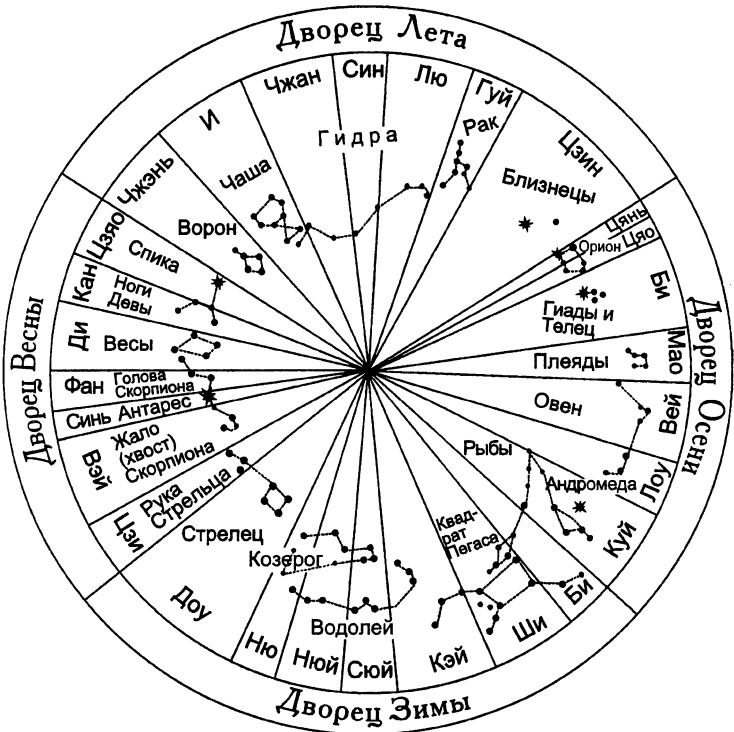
Дворец Лета

Чжан
Син
Лю
Гуй
И
Гидра
Рак
Цзин
Чаша
Близнецы
Чжэнь
Ворон
Цзяо
Спика
Цянь
Орион
Цзяо
Кан
Ноги Девы
Би
Гиады и Телец
Ди
Весы
Плеяды
Мао
Фан
Голова Скорпиона
Сань
Антарес
Овен
Вей
Вей
Жало (хвост) Скорпиона
Рыбы
Андромеда
Лоу
Цзи
Рука Стрельца
Стрелец
Квадрат Пегаса
Куй
Козерог
Доу
Би
Водолей
Ши
Ню
Нюй
Сюй
Кэй

Дворец Весны
Дворец Осени
Дворец Зимы